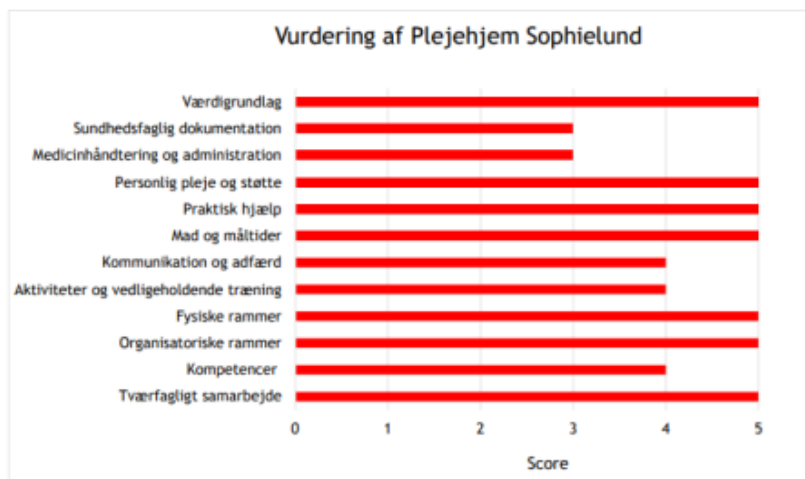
Vurdering af Plejehjem Sophielund

Værdigrundlag
Sundhedsfaglig dokumentation
Medicinhåndtering og administration
Personlig pleje og støtte
Praktisk hjælp
Mad og måltider
Kommunikation og adfærd
Aktiviteter og vedligeholdende træning
Fysiske rammer
Organisatoriske rammer
Kompetencer
Tværfagligt samarbejde

0 1 2 3 4 5

Score